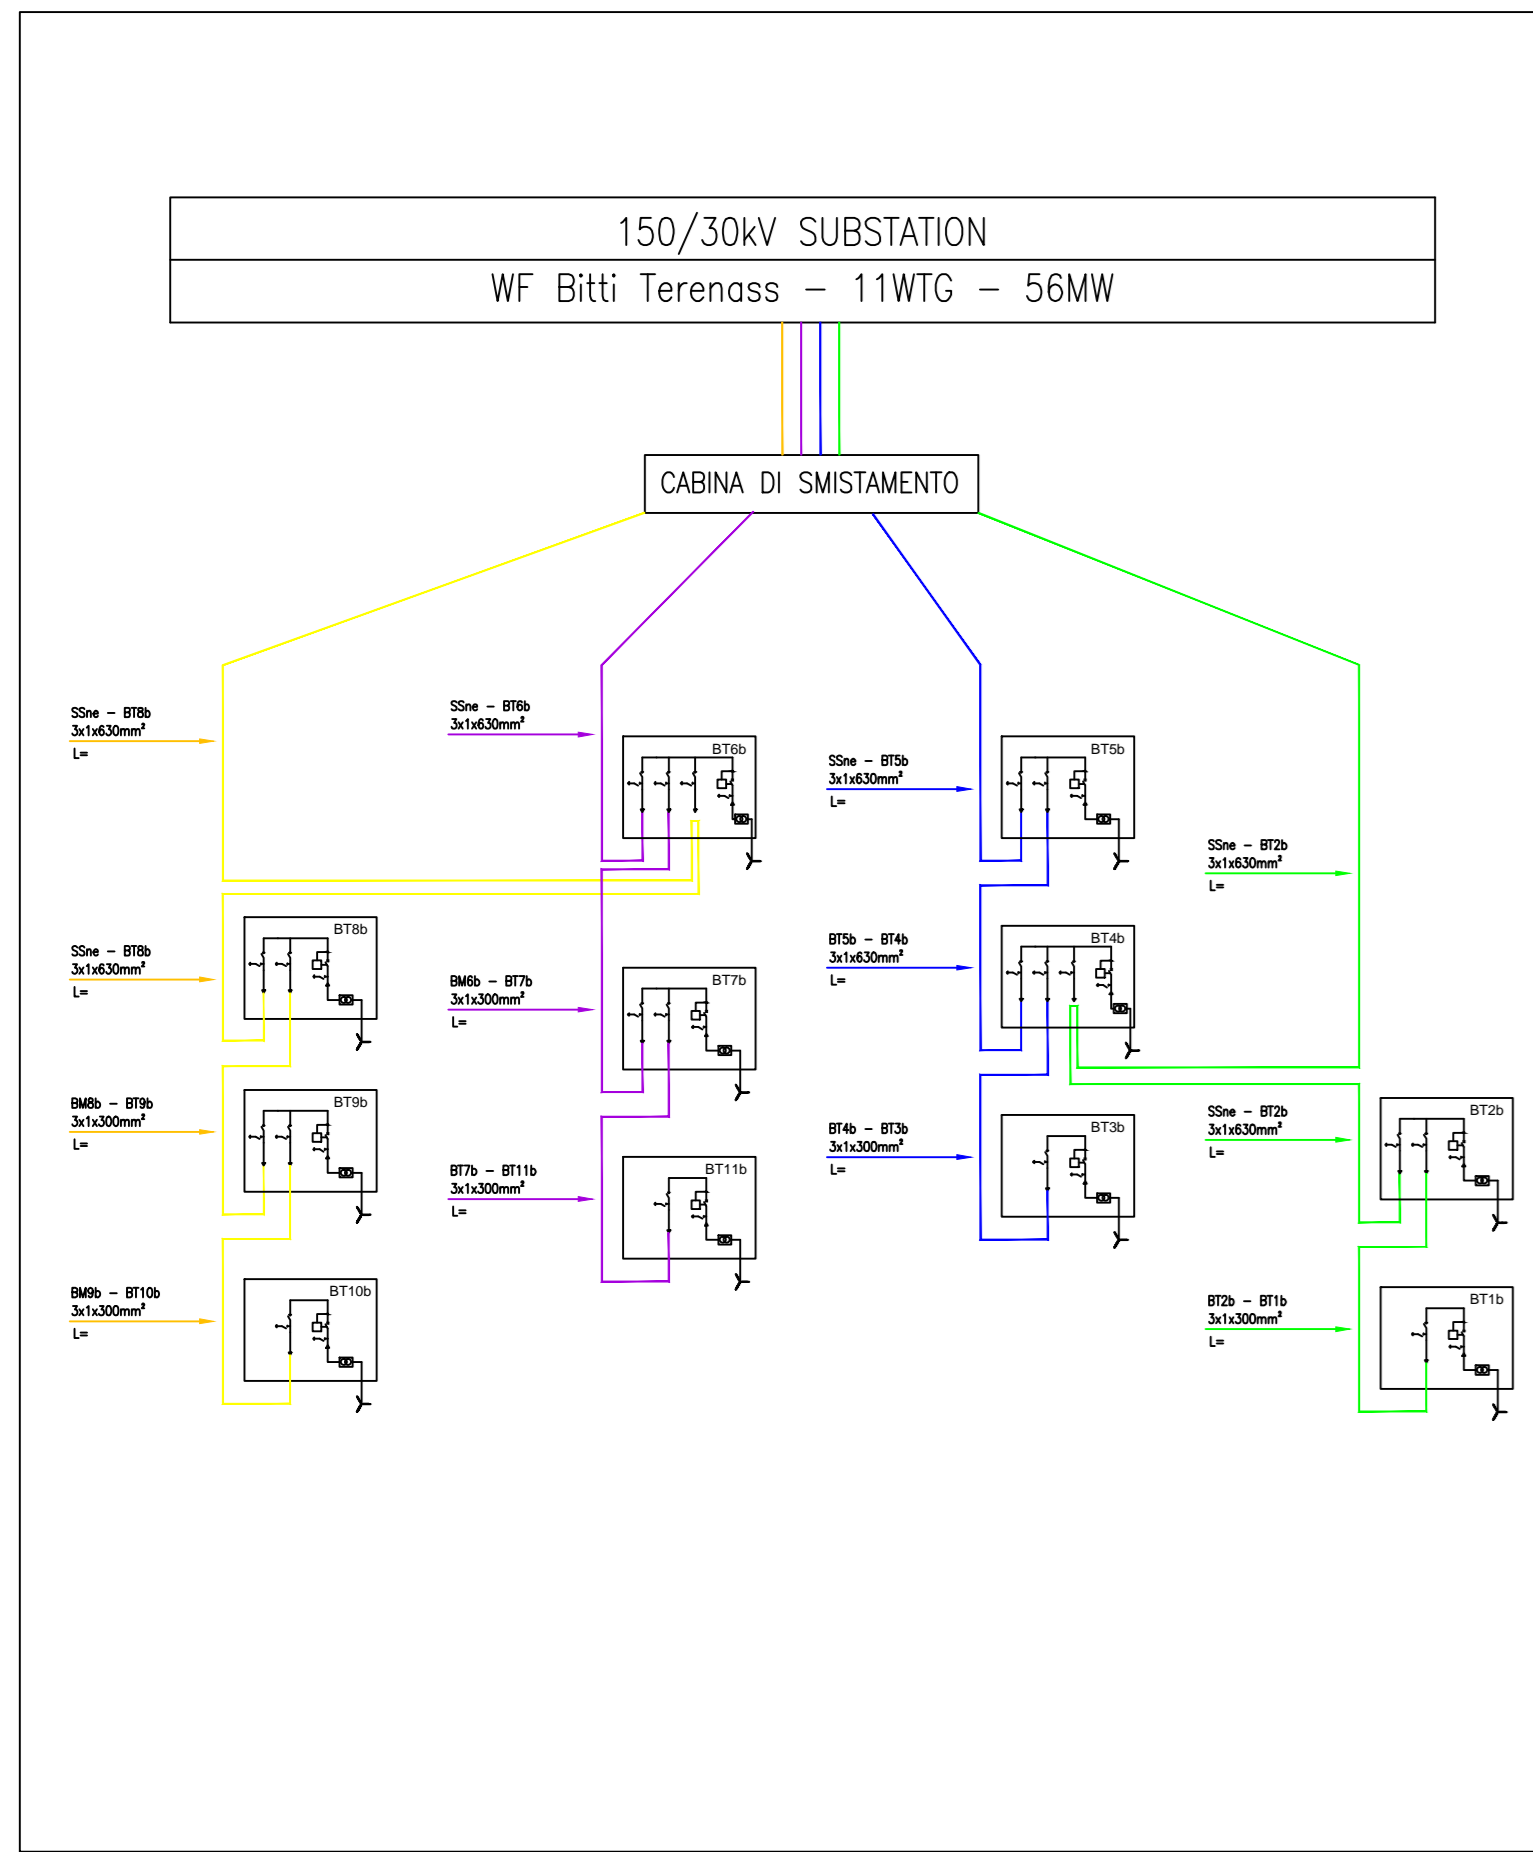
150/30kV SUBSTATION

WF Bitti Terenass – 11WTG – 56MW

CABINA DI SMISTAMENTO

SSne – BT8b
3x1x630mm$^2$
L=

SSne – BT6b
3x1x630mm$^2$
L=

BT6b

SSne – BT5b
3x1x630mm$^2$
L=

BT5b

SSne – BT2b
3x1x630mm$^2$
L=

BT8b

SSne – BT8b
3x1x630mm$^2$
L=

BM6b – BT7b
3x1x300mm$^2$
L=

BT7b

BT5b – BT4b
3x1x630mm$^2$
L=

BT4b

BM8b – BT9b
3x1x300mm$^2$
L=

BT9b

BT7b – BT11b
3x1x300mm$^2$
L=

BT11b

BT4b – BT3b
3x1x300mm$^2$
L=

BT3b

SSne – BT2b
3x1x630mm$^2$
L=

BT2b

BM9b – BT10b
3x1x300mm$^2$
L=

BT10b

BT2b – BT1b
3x1x300mm$^2$
L=

BT1b